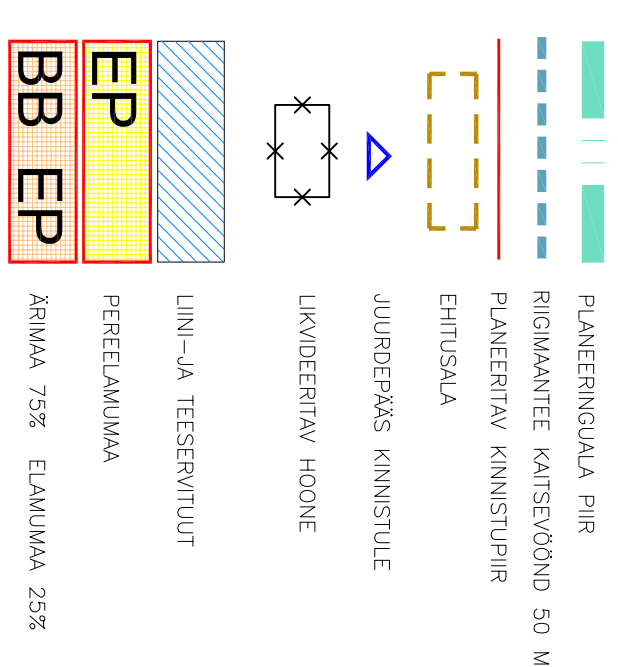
PLANEERINGUALA PIIR

RIIGIMANTEE KAITSEVÖÖND 50 M

PLANEERITAV KINNISTUPIIR

EHITUSALA

JUURDEPÄÄS KINNISTULE

LIKVIDEERITAV HOONE

LIINI-JA TEESERVITUUT

EP

PEREELAMUMAA

BB EP

ÄRIMAA 75% ELAMUMAA 25%